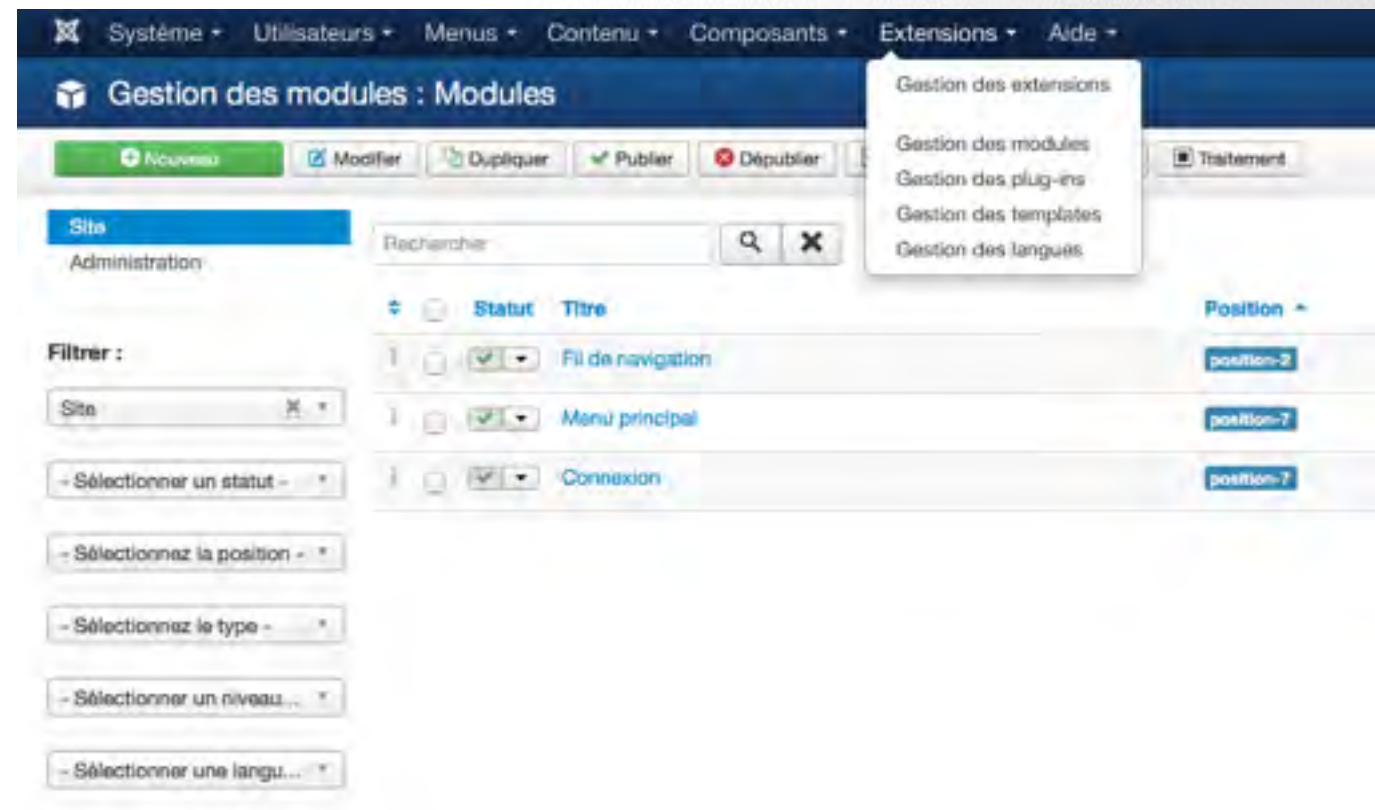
Système ▾ Utilisateurs ▾ Menus ▾ Contenu ▾ Composants ▾ Extensions ▾ Aide ▾

Gestion des modules : Modules

Nouveau Modifier Dupliquer Publier Dépublier Traitement

Gestion des extensions

Gestion des modules
Gestion des plug-ins
Gestion des templates
Gestion des langues

Site
Administration

Recherche

Filtrer :

Site

- Sélectionner un statut -

- Sélectionnez la position -

- Sélectionnez le type -

- Sélectionner un niveau...

- Sélectionner une langu...

| | | Statut | Titre | Position ▴ |
|---|---|---|---|---|
| | | | Fil de navigation | position-2 |
| | | | Menu principal | position-7 |
| | | | Connexion | position-7 |